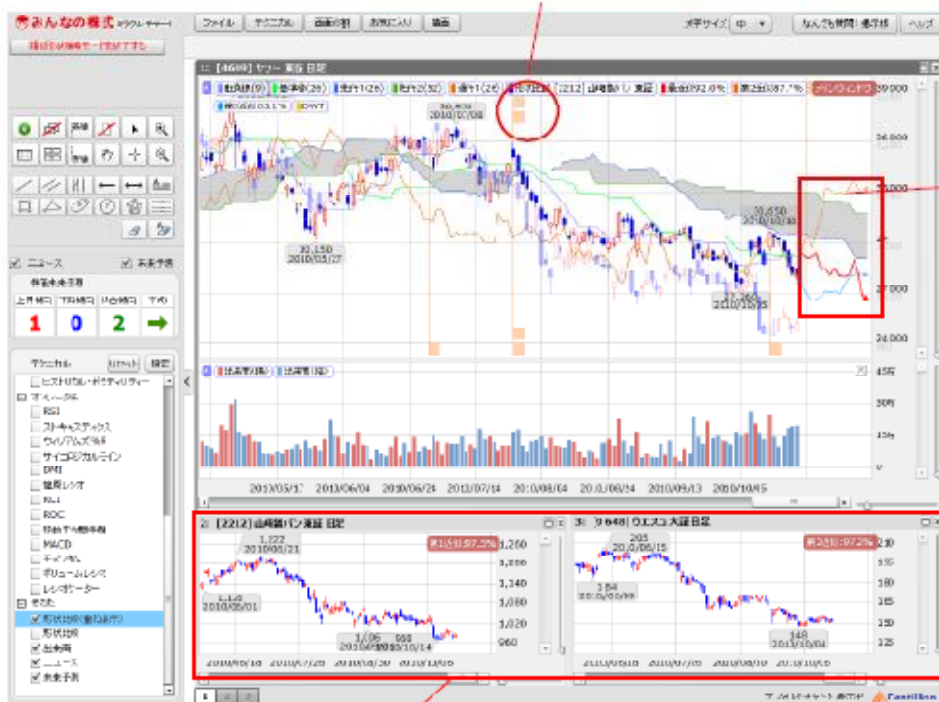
みんなの株式 テクニカルチャート

ファイル テクニカル 画面分割 お気に入り 描画

文字サイズ 中

なんでも質問 優待株 ヘルプ

[4689] ヤフー 東証 日足

[2212] 山崎製パン 東証

第1位 92.0%

第2位 87.7%

30,800 2010/07/08

30,150 2010/05/17

30,650

2010/10/15

39,000

34,000

30,000

27,000

24,000

出来高

45万

30万

15万

2010/05/17 2010/06/04 2010/06/24 2010/07/14 2010/08/04 2010/08/24 2010/09/13 2010/10/05

ニュース

未来予測

上昇確率 下落確率 横ばい確率 予想

1 0 2

テクニカル リセット 設定

ヒストリカル・ボラティリティー

オシレーター

RSI

ストキャスティクス

ウィリアムズ%R

サイコロジカルライン

DMI

乖離レシオ

RCI

ROC

移動平均乖離率

MACD

モメンタム

ボリュームレシオ

レシオケーター

その他

形状比較

形状比較

出来高

ニュース

未来予測

2: [2212] 山崎製パン 東証 日足

第1位 92.2%

1,222 2010/05/21

1,110 2010/05/01

1,260

1,200

1,140

1,080

1,020

960

2010/05/18 2010/07/28 2010/08/30 2010/10/14

3: 9648 ウエスコ 大証 日足

第2位 87.2%

205 2010/06/15

184

148 2010/10/04

2010/05/18 2010/07/05 2010/08/10 2010/10/06

1 2 3